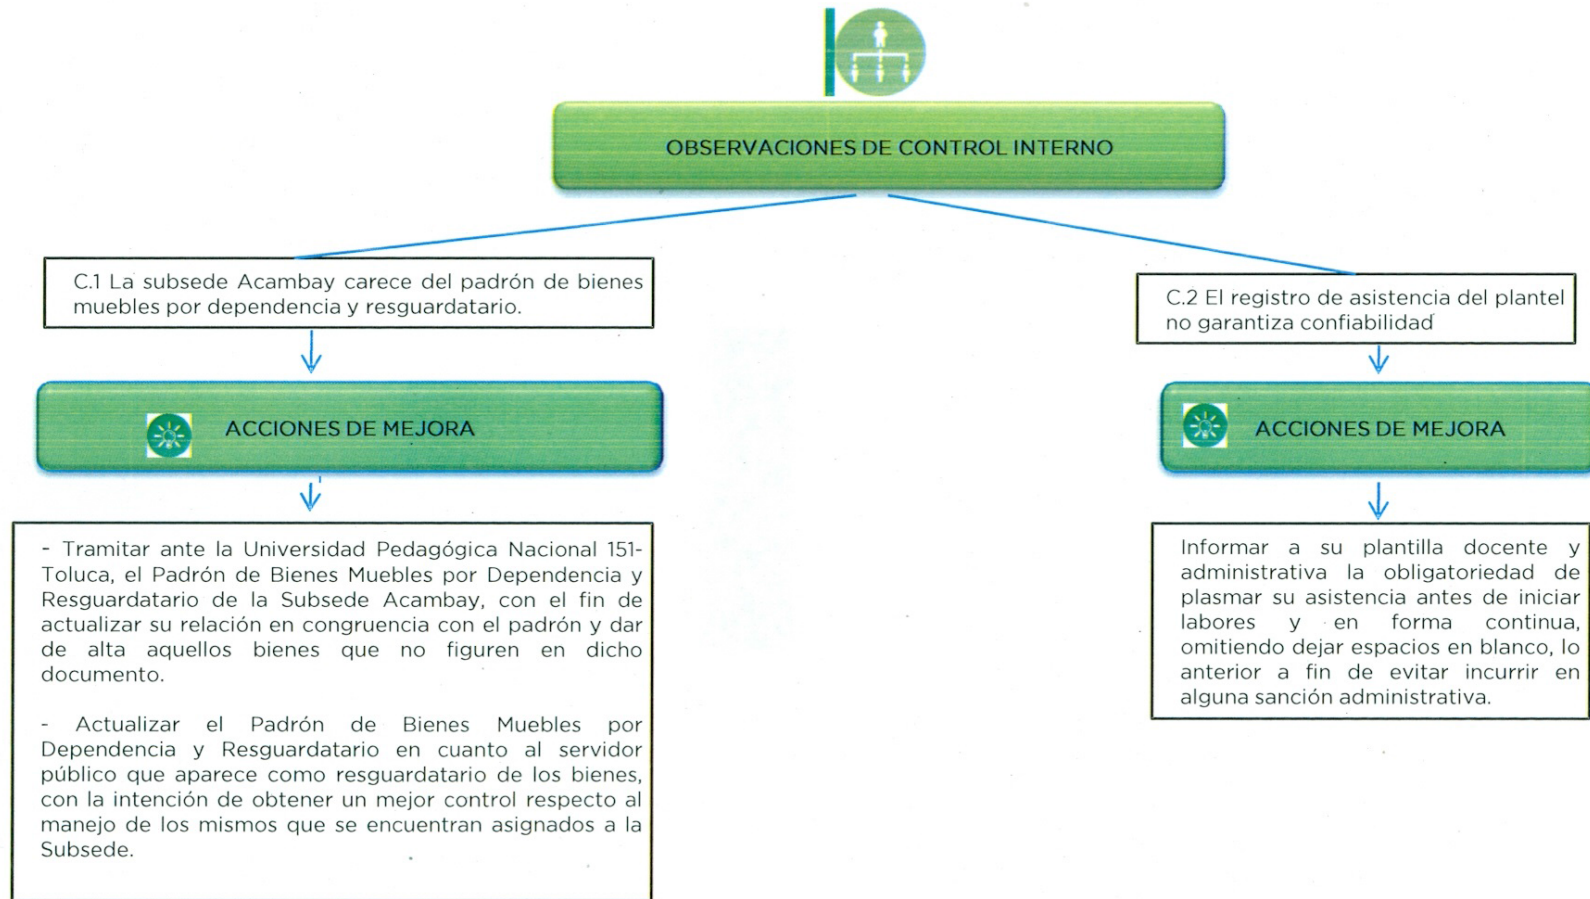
OBSERVACIONES DE CONTROL INTERNO

C.1 La subsede Acambay carece del padrón de bienes muebles por dependencia y resguardatario.

ACCIONES DE MEJORA

- Tramitar ante la Universidad Pedagógica Nacional 151-Toluca, el Padrón de Bienes Muebles por Dependencia y Resguardatario de la Subsede Acambay, con el fin de actualizar su relación en congruencia con el padrón y dar de alta aquellos bienes que no figuren en dicho documento.

- Actualizar el Padrón de Bienes Muebles por Dependencia y Resguardatario en cuanto al servidor público que aparece como resguardatario de los bienes, con la intención de obtener un mejor control respecto al manejo de los mismos que se encuentran asignados a la Subsede.

C.2 El registro de asistencia del plantel no garantiza confiabilidad

ACCIONES DE MEJORA

Informar a su plantilla docente y administrativa la obligatoriedad de plasmar su asistencia antes de iniciar labores y en forma continua, omitiendo dejar espacios en blanco, lo anterior a fin de evitar incurrir en alguna sanción administrativa.